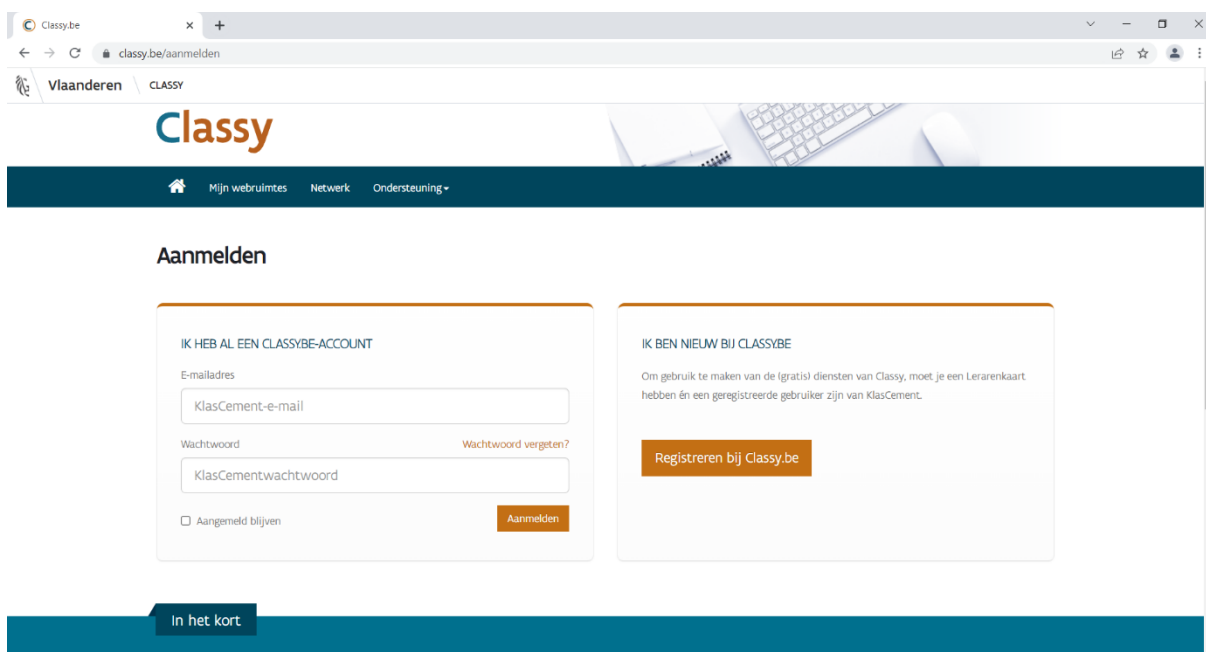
Classy.be
classy.be/aanmelden
Vlaanderen CLASSY
Classy
Mijn webruimtes Netwerk Ondersteuning

Aanmelden

IK HEB AL EEN CLASSY.BE-ACCOUNT
E-mailadres
KlasCement-e-mail
Wachtwoord
Wachtwoord vergeten?
KlasCementwachtwoord
Aangemeld blijven
Aanmelden

IK BEN NIEUW BIJ CLASSY.BE
Om gebruik te maken van de (gratis) diensten van Classy, moet je een Lerarenkaart hebben én een geregistreerde gebruiker zijn van KlasCement.
Registreren bij Classy.be

In het kort